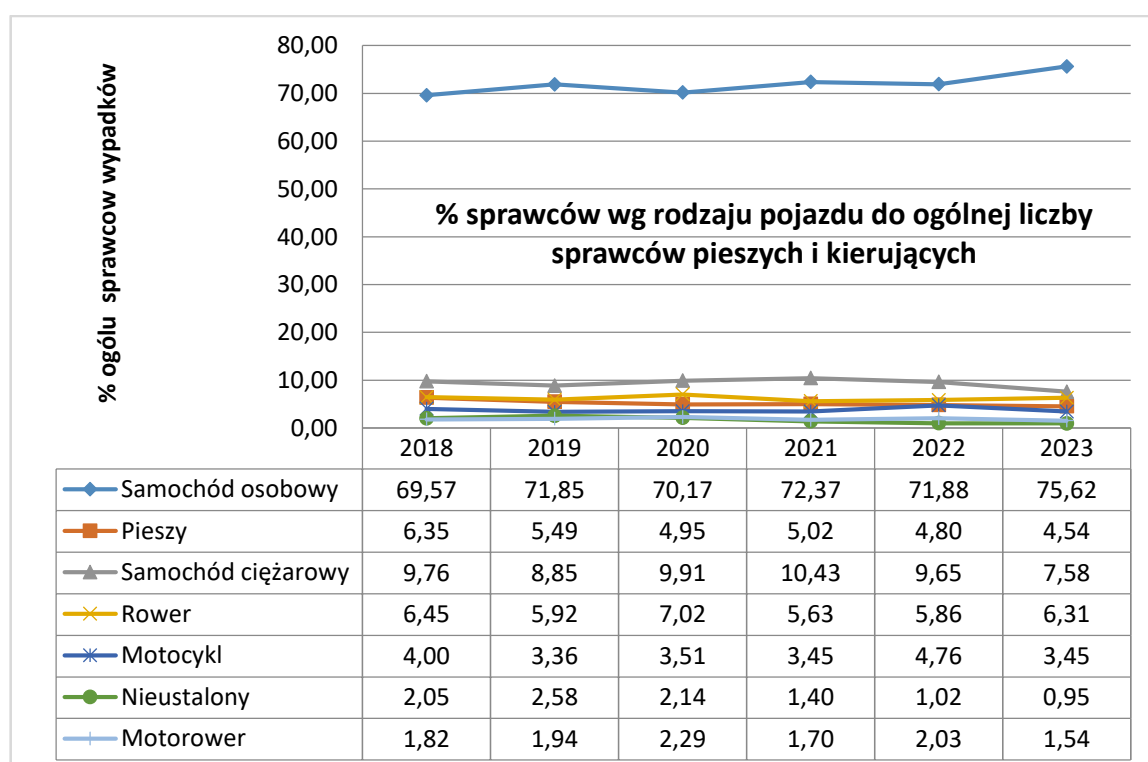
% ogólu sprawcow wypadków

80,00
70,00
60,00
50,00
40,00
30,00
20,00
10,00
0,00

% sprawców wg rodzaju pojazdu do ogólnej liczby sprawców pieszych i kierujących

| | 2018 | 2019 | 2020 | 2021 | 2022 | 2023 |
|---|---|---|---|---|---|---|
| Samochód osobowy | 69,57 | 71,85 | 70,17 | 72,37 | 71,88 | 75,62 |
| Pieszy | 6,35 | 5,49 | 4,95 | 5,02 | 4,80 | 4,54 |
| Samochód ciężarowy | 9,76 | 8,85 | 9,91 | 10,43 | 9,65 | 7,58 |
| Rower | 6,45 | 5,92 | 7,02 | 5,63 | 5,86 | 6,31 |
| Motocykl | 4,00 | 3,36 | 3,51 | 3,45 | 4,76 | 3,45 |
| Nieustalony | 2,05 | 2,58 | 2,14 | 1,40 | 1,02 | 0,95 |
| Motorower | 1,82 | 1,94 | 2,29 | 1,70 | 2,03 | 1,54 |